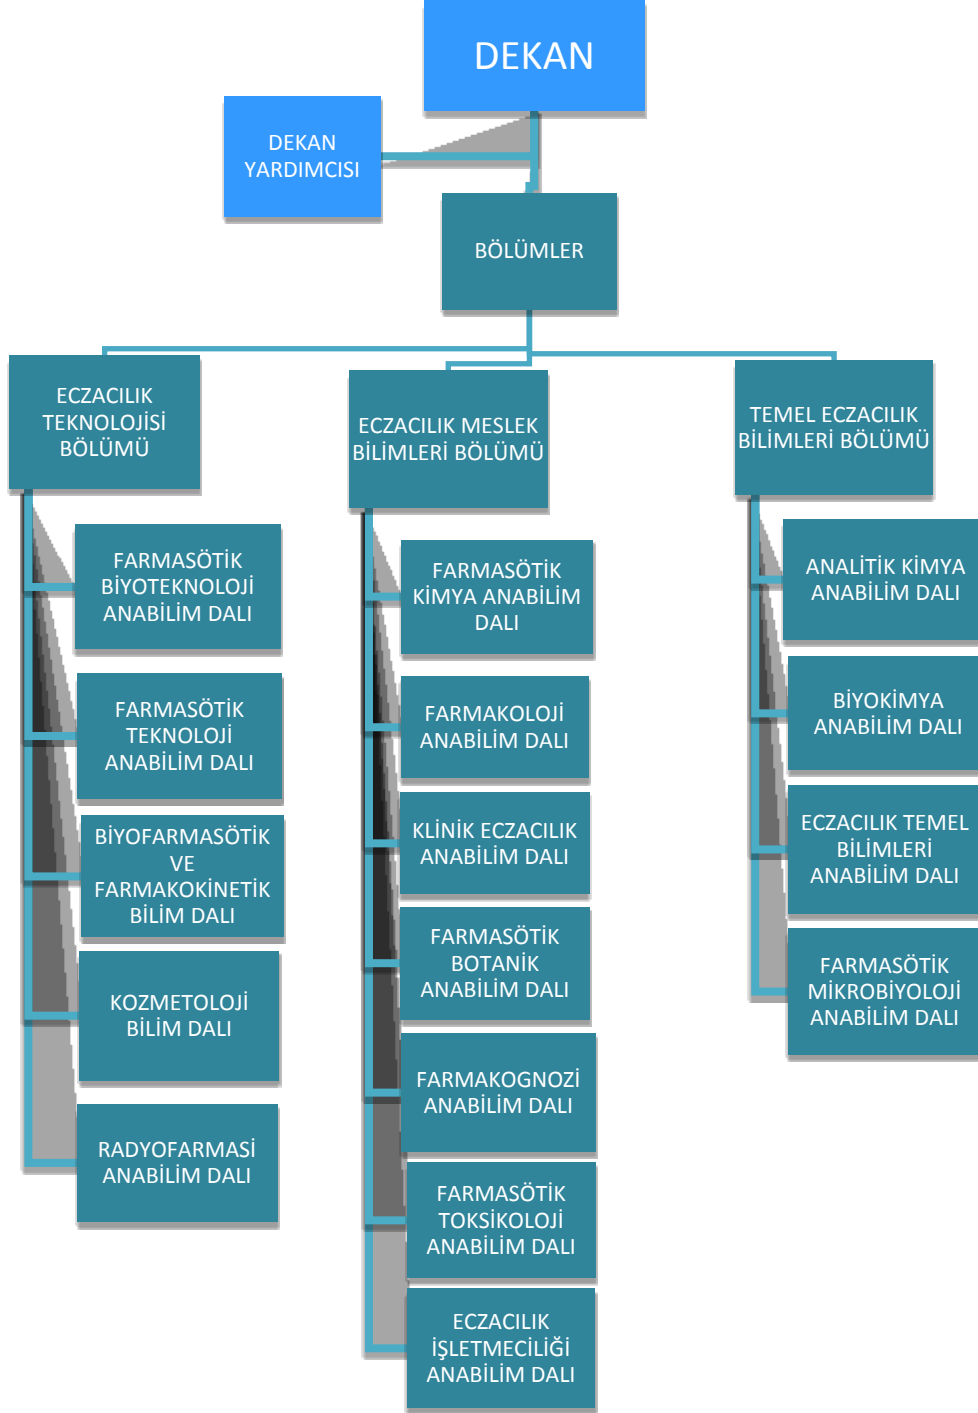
DEKAN

DEKAN YARDIMCISI

BÖLÜMLER

ECZACILIK TEKNOLOJİSİ BÖLÜMÜ

FARMASÖTİK BİYOTEKNOLOJİ ANABİLİM DALI

FARMASÖTİK TEKNOLOJİ ANABİLİM DALI

BİYOFARMASÖTİK VE FARMAKOKİNETİK BİLİM DALI

KOZMETOLOJİ BİLİM DALI

RADYOFARMASİ ANABİLİM DALI

ECZACILIK MESLEK BİLİMLERİ BÖLÜMÜ

FARMASÖTİK KİMYA ANABİLİM DALI

FARMAKOLOJİ ANABİLİM DALI

KLİNİK ECZACILIK ANABİLİM DALI

FARMASÖTİK BOTANİK ANABİLİM DALI

FARMAKOGNOZİ ANABİLİM DALI

FARMASÖTİK TOKSİKOLOJİ ANABİLİM DALI

ECZACILIK İŞLETMECİLİĞİ ANABİLİM DALI

TEMEL ECZACILIK BİLİMLERİ BÖLÜMÜ

ANALİTİK KİMYA ANABİLİM DALI

BİYOKİMYA ANABİLİM DALI

ECZACILIK TEMEL BİLİMLERİ ANABİLİM DALI

FARMASÖTİK MİKROBİYOLOJİ ANABİLİM DALI